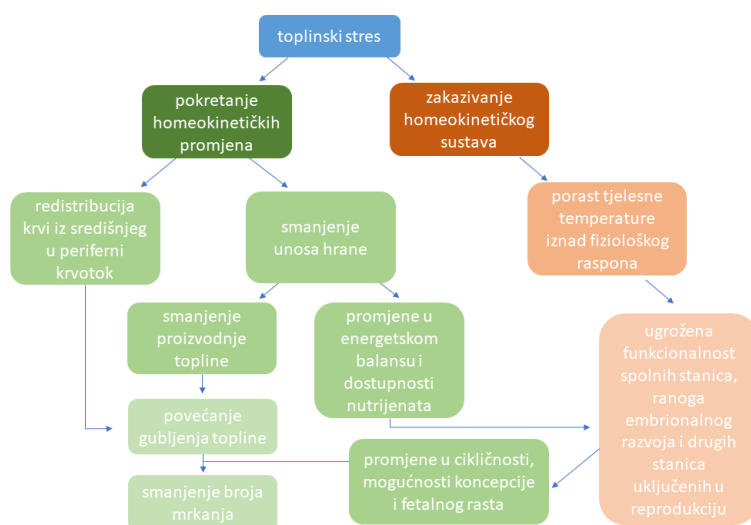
toplinski stres

pokretanje homeokinetičkih promjena

zakazivanje homeokinetičkog sustava

redistribucija krvi iz središnjeg u periferni krvotok

smanjenje unosa hrane

porast tjelesne temperature iznad fiziološkog raspona

smanjenje proizvodnje topline

promjene u energetskom balansu i dostupnosti nutrijenata

ugrožena funkcionalnost spolnih stanica, ranoga embrionalnog razvoja i drugih stanica uključenih u reprodukciju

povećanje gubljenja topline

promjene u cikličnosti, mogućnosti koncepcije i fetalnog rasta

smanjenje broja mrkanja